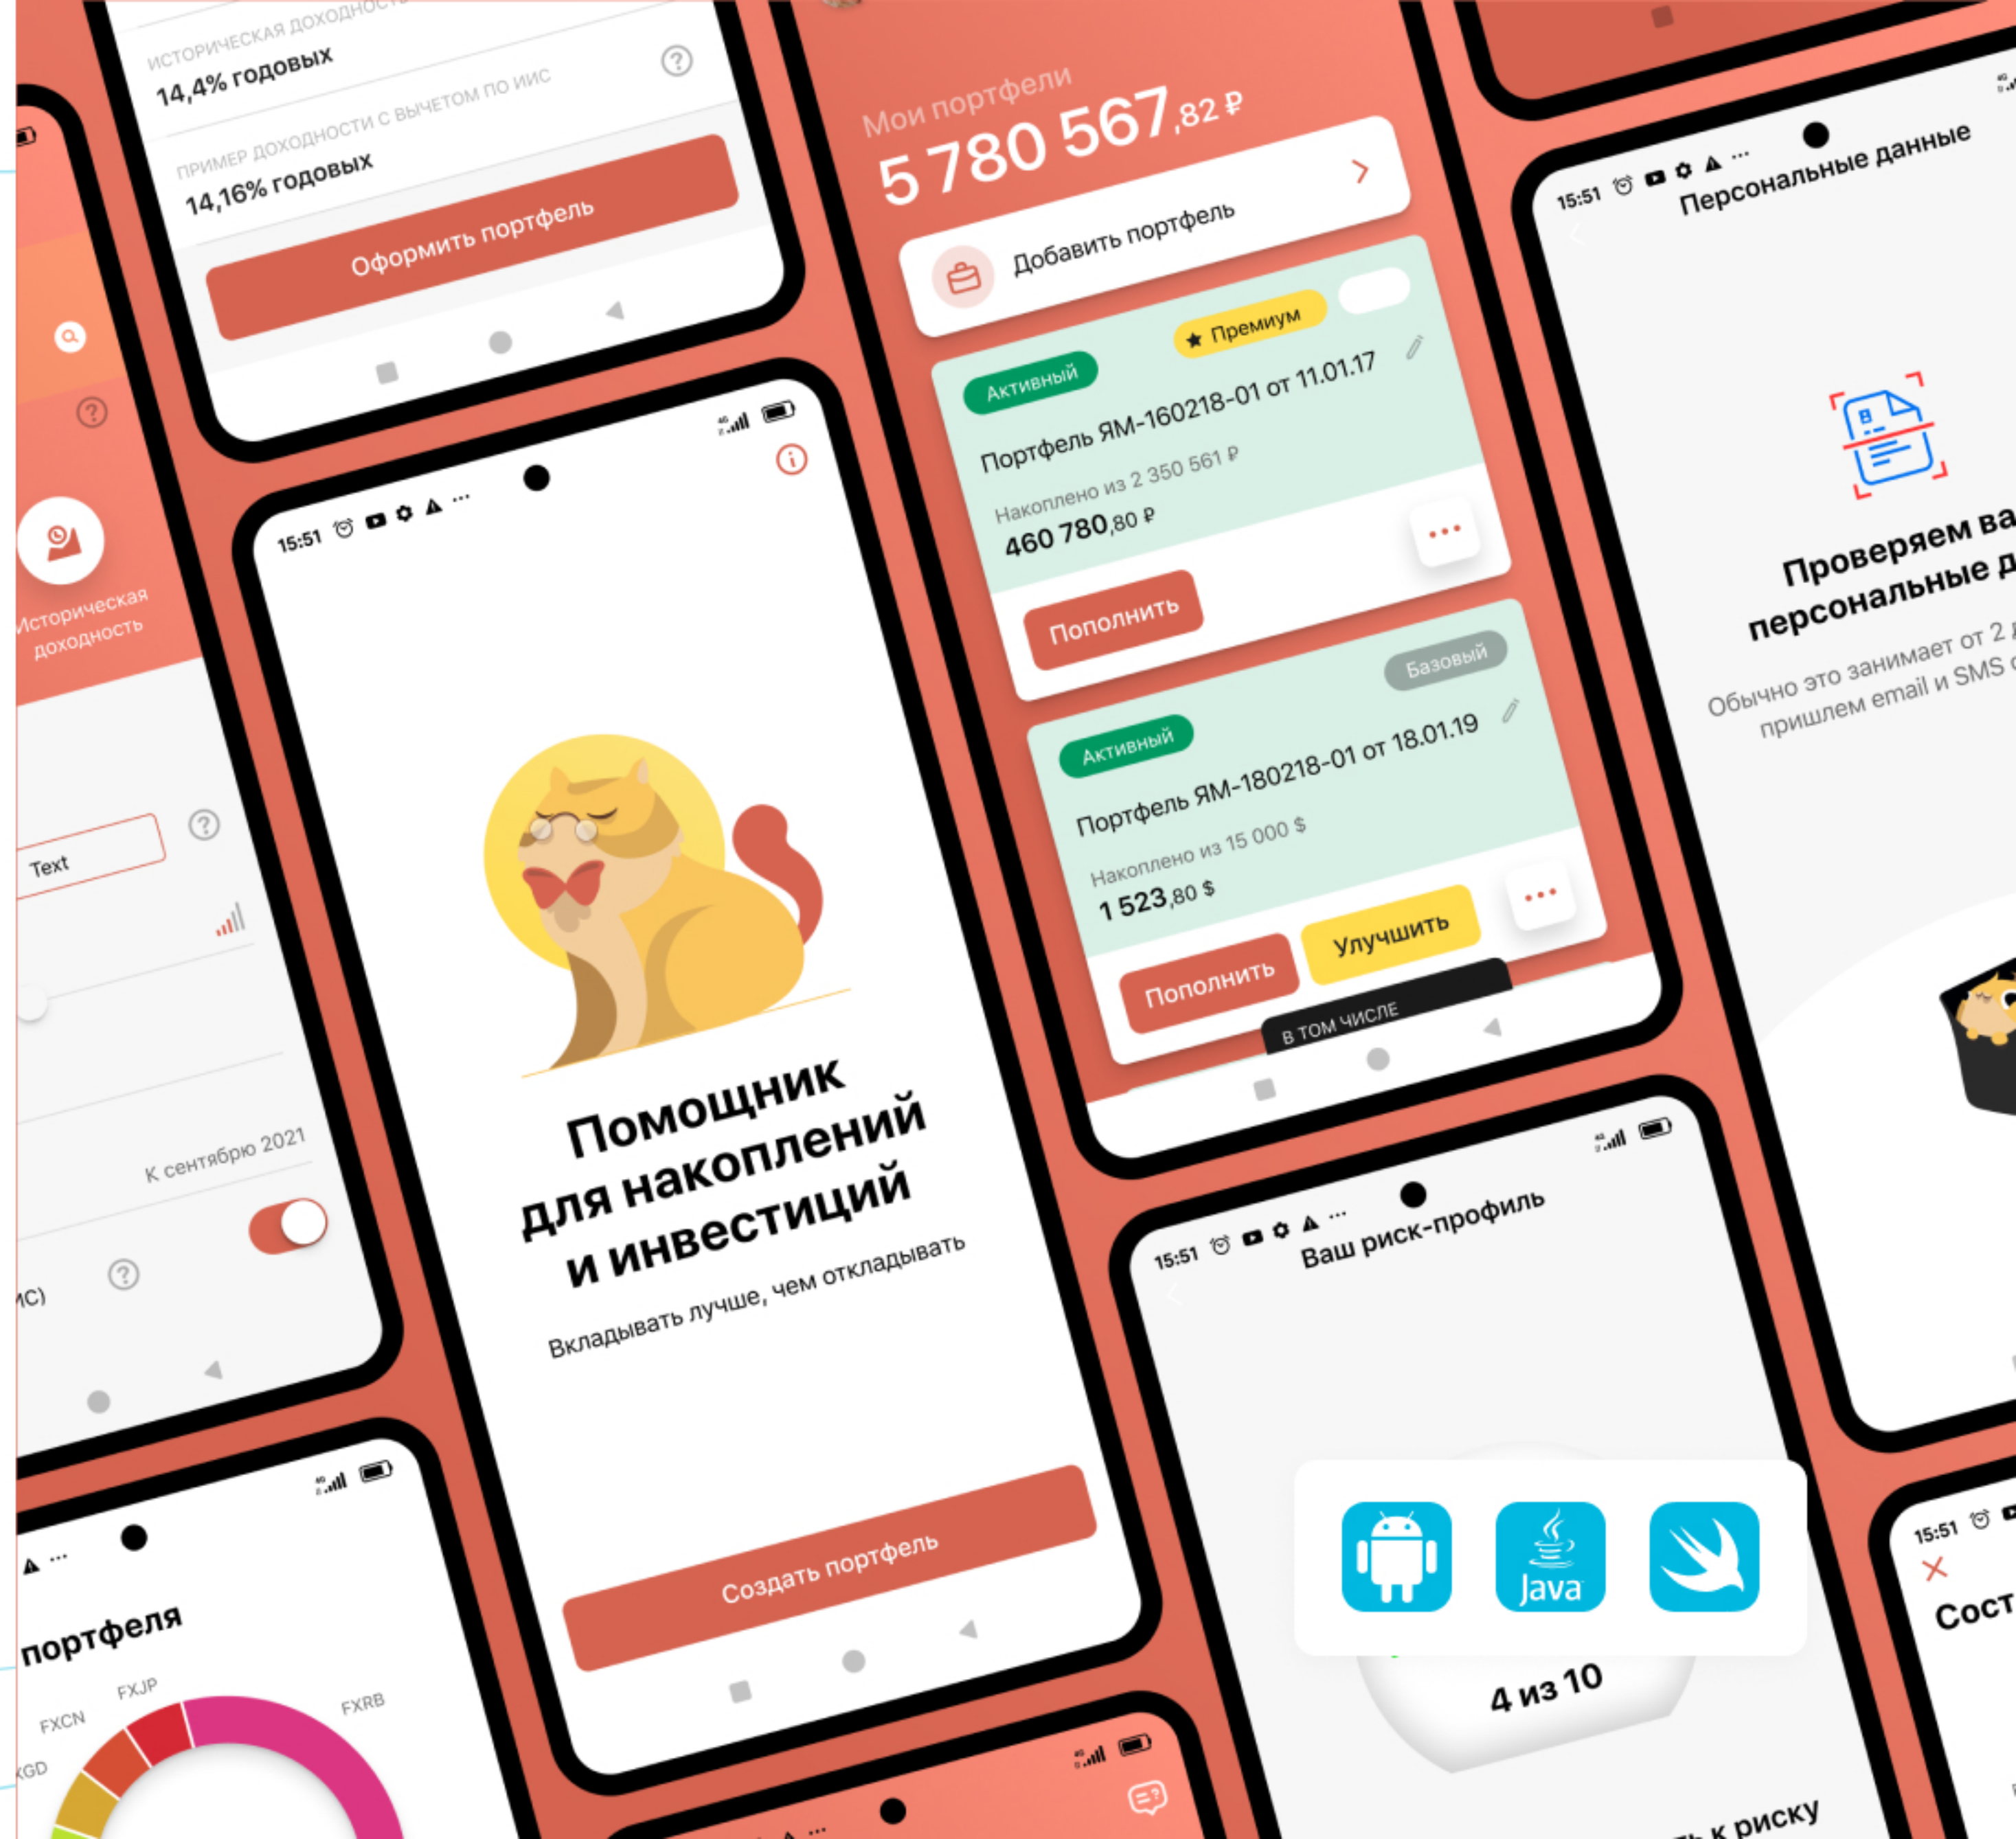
ИСТОРИЧЕСКАЯ ДОХОДНОСТЬ
14,4% годовых

ПРИМЕР ДОХОДНОСТИ С ВЫЧЕТОМ ПО ИИС
14,16% годовых

Оформить портфель

Историческая доходность

Text

К сентябрю 2021

ИС)

портфеля

FXCN
FXJP
FXRB
GD

15:51

Помощник для накоплений и инвестиций

Вкладывать лучше, чем откладывать

Создать портфель

Мои портфели
5 780 567,82 ₽

Добавить портфель

Премиум
Активный
Портфель ЯМ-160218-01 от 11.01.17
Накоплено из 2 350 561 ₽
460 780,80 ₽
Пополнить

Базовый
Активный
Портфель ЯМ-180218-01 от 18.01.19
Накоплено из 15 000 $
1 523,80 $
Пополнить
Улучшить
В ТОМ ЧИСЛЕ

15:51
Персональные данные

Проверяем ва
персональные д
Обычно это занимает от 2
пришлем email и SMS

15:51
Ваш риск-профиль

Java

4 из 10

ь к риску

15:51
Сост